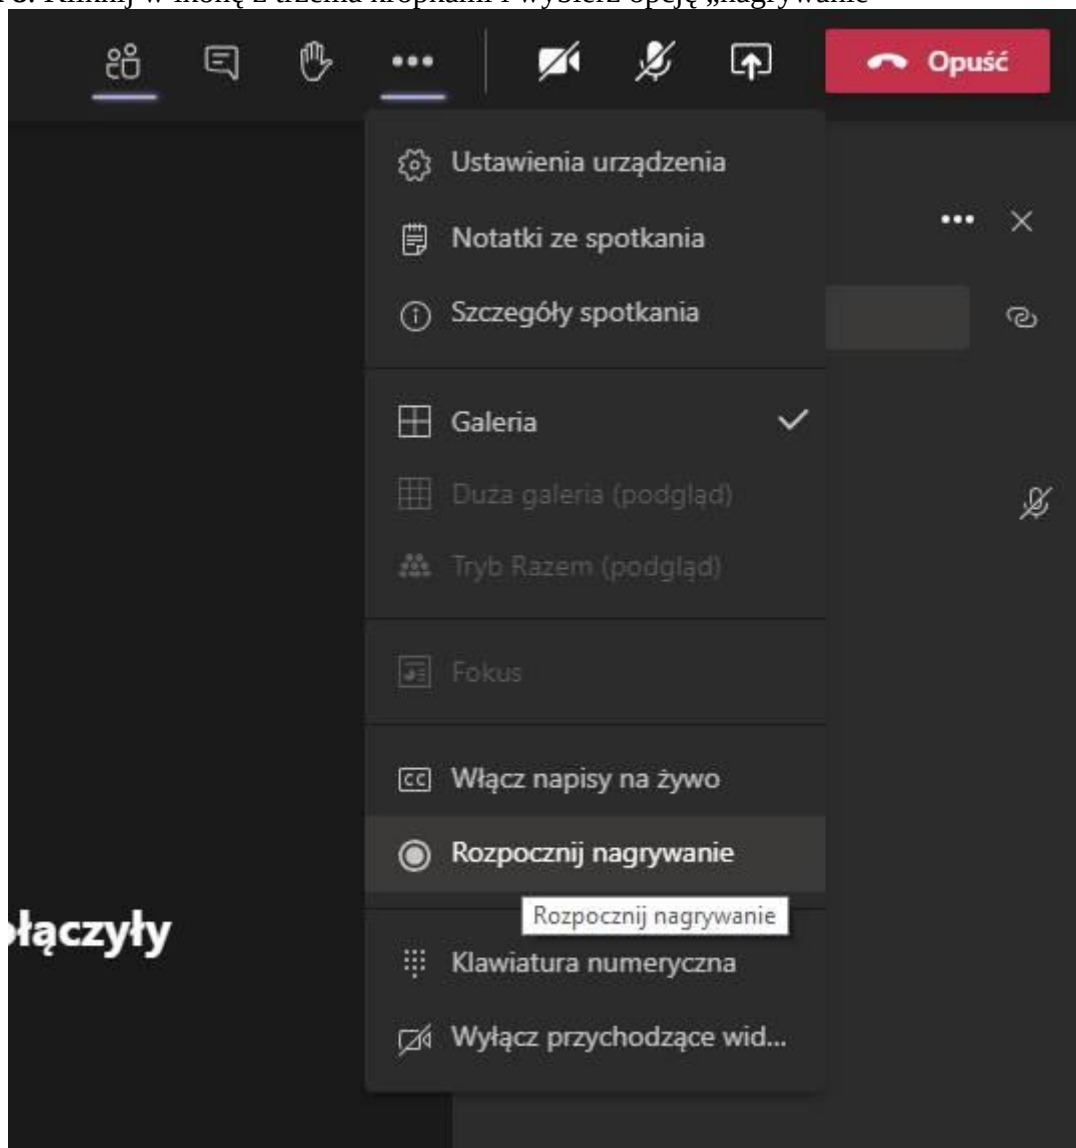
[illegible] Kliknij w ikonę z trzema kropkami i wybierz opcję „nagrywanie”

Opuść

Ustawienia urządzenia

Notatki ze spotkania

Szczegóły spotkania

Galeria

Duża galeria (podgląd)

Tryb Razem (podgląd)

Fokus

Włącz napisy na żywo

Rozpocznij nagrywanie

Rozpocznij nagrywanie

łączyły

Klawiatura numeryczna

Wyłącz przychodzące wid...